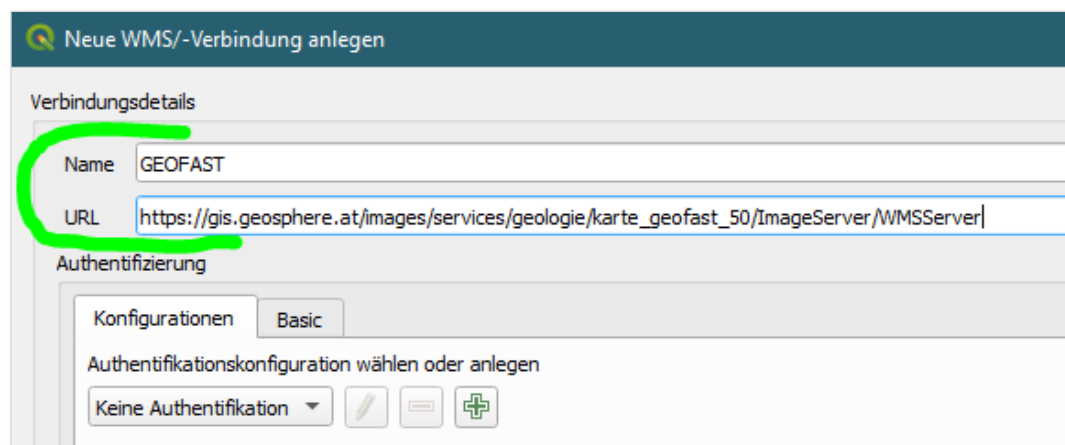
Neue WMS/-Verbindung anlegen

Verbindungsdetails

Name GEOFAST

URL https://gis.geosphere.at/images/services/geologie/karte_geofast_50/ImageServer/WMSServer

Authentifizierung

Konfigurationen Basic

Authentifikationskonfiguration wählen oder anlegen

Keine Authentifikation